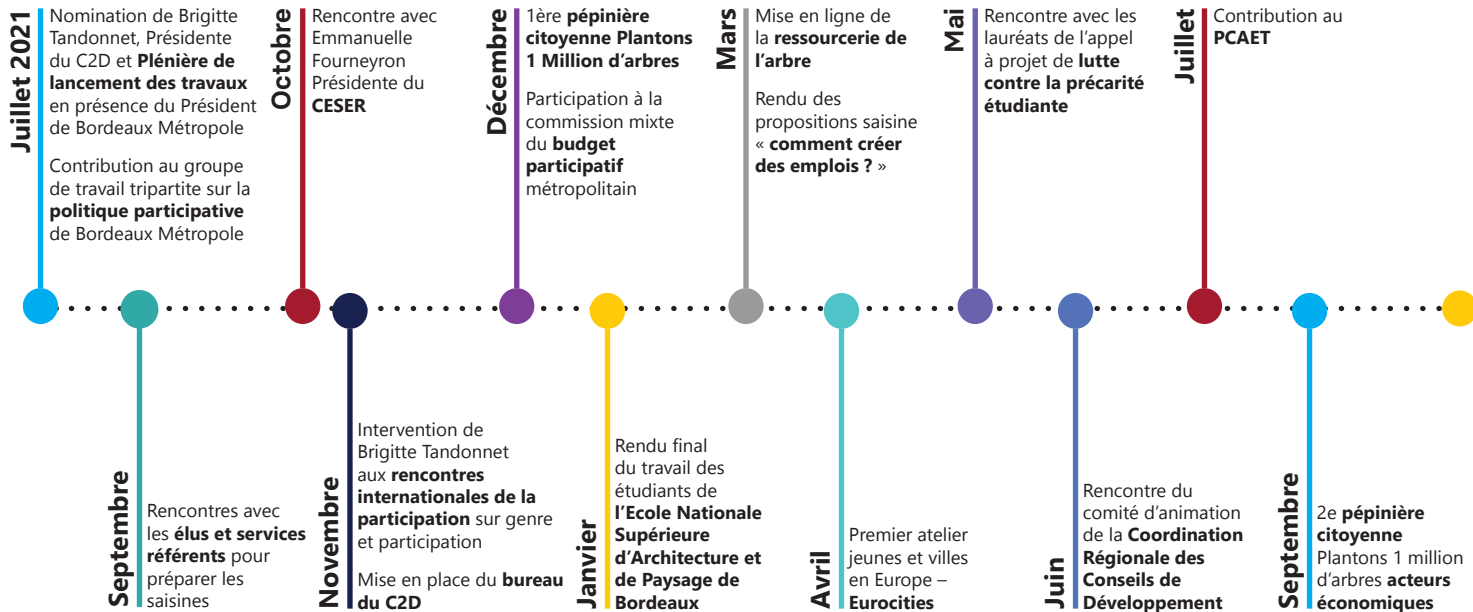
Juillet 2021
Nomination de Brigitte Tandonnet, Présidente du C2D et **Plénière de lancement des travaux** en présence du Président de Bordeaux Métropole

Contribution au groupe de travail tripartite sur la **politique participative** de Bordeaux Métropole

Octobre
Rencontre avec Emmanuelle Fourneyron Présidente du **CESER**

Décembre
1ère **pépinière citoyenne Plantons 1 Million d'arbres**

Participation à la commission mixte du **budget participatif** métropolitain

Mars
Mise en ligne de la **ressourcerie de l'arbre**

Rendu des propositions saisine « **comment créer des emplois ?** »

Mai
Rencontre avec les lauréats de l'appel à projet de **lutte contre la précarité étudiante**

Juillet
Contribution au **PCAET**

Septembre
Rencontres avec les **élus et services référents** pour préparer les saisines

Novembre
Intervention de Brigitte Tandonnet aux **rencontres internationales de la participation** sur genre et participation

Mise en place du **bureau du C2D**

Janvier
Rendu final du travail des étudiants de **l'Ecole Nationale Supérieure d'Architecture et de Paysage de Bordeaux**

Avril
Premier atelier jeunes et villes en Europe – **Eurocities**

Juin
Rencontre du comité d'animation de la **Coordination Régionale des Conseils de Développement**

Septembre
2e **pépinière citoyenne** Plantons 1 million d'arbres **acteurs économiques**